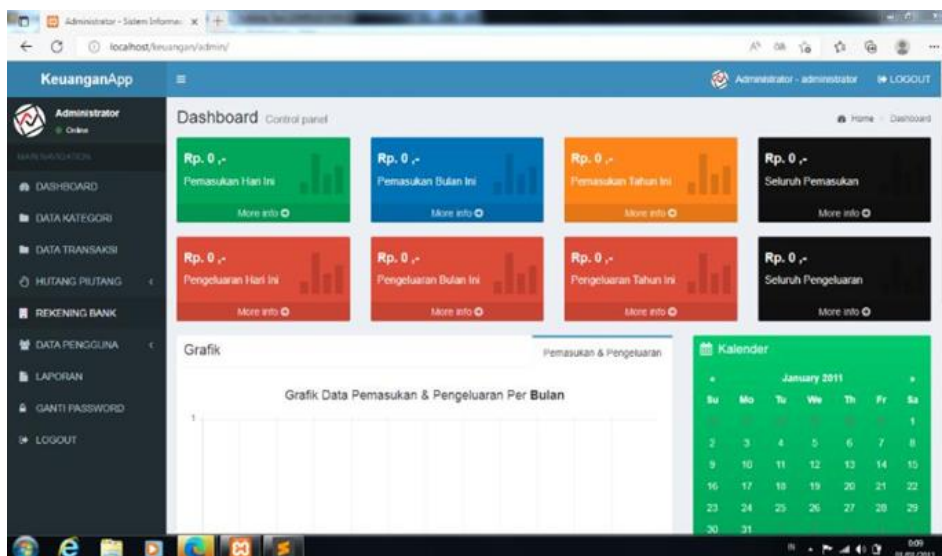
Administrator - Sistem Informa: ×

localhost/keuangan/admin/

KeuanganApp

Administrator - administrator LOGOUT

Administrator
Online

MAIN NAVIGATION

DASHBOARD

DATA KATEGORI

DATA TRANSAKSI

HUTANG PIUTANG

REKENING BANK

DATA PENGGUNA

LAPORAN

GANTI PASSWORD

LOGOUT

Dashboard Control panel

Home Dashboard

Rp. 0 ,-
Pemasukan Hari Ini
More info

Rp. 0 ,-
Pemasukan Bulan Ini
More info

Rp. 0 ,-
Pemasukan Tahun Ini
More info

Rp. 0 ,-
Seluruh Pemasukan
More info

Rp. 0 ,-
Pengeluaran Hari Ini
More info

Rp. 0 ,-
Pengeluaran Bulan Ini
More info

Rp. 0 ,-
Pengeluaran Tahun Ini
More info

Rp. 0 ,-
Seluruh Pengeluaran
More info

Grafik

Pemasukan & Pengeluaran

Grafik Data Pemasukan & Pengeluaran Per **Bulan**

1

Kalender

January 2011

| Su | Mo | Tu | We | Th | Fr | Sa |
|---|---|---|---|---|---|---|
| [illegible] | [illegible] | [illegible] | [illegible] | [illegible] | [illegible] | 1 |
| 2 | 3 | 4 | 5 | 6 | 7 | 8 |
| 9 | 10 | 11 | 12 | 13 | 14 | 15 |
| 16 | 17 | 18 | 19 | 20 | 21 | 22 |
| 23 | 24 | 25 | 26 | 27 | 28 | 29 |
| 30 | 31 | | | | | |

0:09
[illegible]